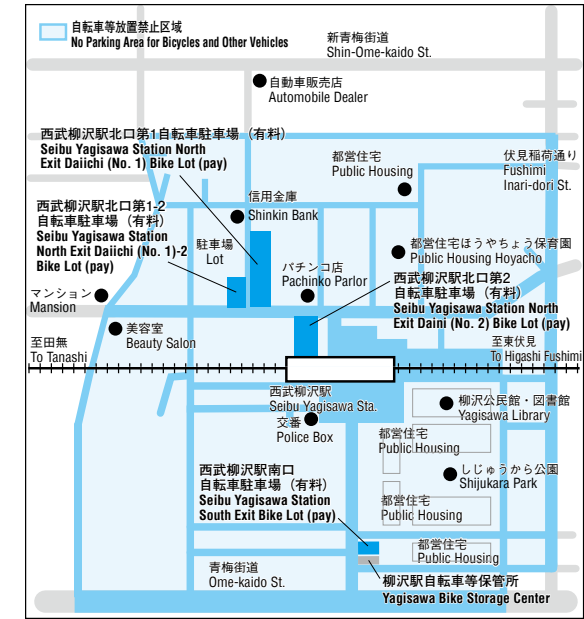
自転車等放置禁止区域
No Parking Area for Bicycles and Other Vehicles

新青梅街道
Shin-Ome-kaido St.

自動車販売店
Automobile Dealer

西武柳沢駅北口第1自転車駐車場（有料）
Seibu Yagisawa Station North Exit Daiichi (No. 1) Bike Lot (pay)

都営住宅
Public Housing

伏見稲荷通り
Fushimi Inari-dori St.

信用金庫
Shinkin Bank

西武柳沢駅北口第1-2自転車駐車場（有料）
Seibu Yagisawa Station North Exit Daiichi (No. 1)-2 Bike Lot (pay)

駐車場
Lot

都営住宅ほうやちょう保育園
Public Housing Hoyacho

パチンコ店
Pachinko Parlor

西武柳沢駅北口第2自転車駐車場（有料）
Seibu Yagisawa Station North Exit Daini (No. 2) Bike Lot (pay)

マンション
Mansion

美容室
Beauty Salon

至田無
To Tanashi

至東伏見
To Higashi Fushimi

西武柳沢駅
Seibu Yagisawa Sta.

交番
Police Box

柳沢公民館・図書館
Yagisawa Library

都営住宅
Public Housing

しじゅうから公園
Shijukara Park

都営住宅
Public Housing

西武柳沢駅南口自転車駐車場（有料）
Seibu Yagisawa Station South Exit Bike Lot (pay)

都営住宅
Public Housing

青梅街道
Ome-kaido St.

柳沢駅自転車等保管所
Yagisawa Bike Storage Center